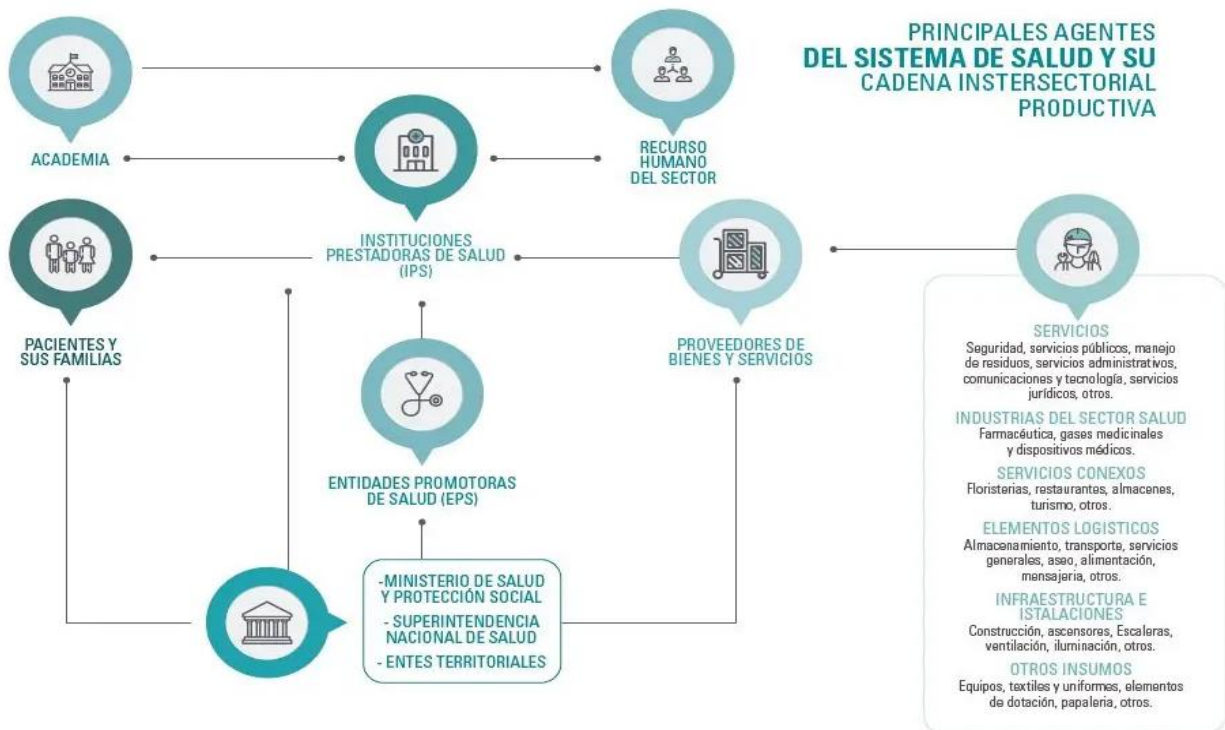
PRINCIPALES AGENTES
DEL SISTEMA DE SALUD Y SU
CADENA INTERSECTORIAL
PRODUCTIVA

ACADEMIA

RECURSO HUMANO DEL SECTOR

INSTITUCIONES PRESTADORAS DE SALUD (IPS)

PACIENTES Y SUS FAMILIAS

PROVEEDORES DE BIENES Y SERVICIOS

ENTIDADES PROMOTORAS DE SALUD (EPS)

-MINISTERIO DE SALUD Y PROTECCIÓN SOCIAL
- SUPERINTENDENCIA NACIONAL DE SALUD
- ENTES TERRITORIALES

SERVICIOS
Seguridad, servicios públicos, manejo de residuos, servicios administrativos, comunicaciones y tecnología, servicios jurídicos, otros.

INDUSTRIAS DEL SECTOR SALUD
Farmacéutica, gases medicinales y dispositivos médicos.

SERVICIOS CONEXOS
Floristerias, restaurantes, almacenes, turismo, otros.

ELEMENTOS LOGISTICOS
Almacenamiento, transporte, servicios generales, aseo, alimentación, mensajeria, otros.

INFRAESTRUCTURA E ISTALACIONES
Construcción, ascensores, Escaleras, ventilación, iluminación, otros.

OTROS INSUMOS
Equipos, textiles y uniformes, elementos de dotación, papaleria, otros.